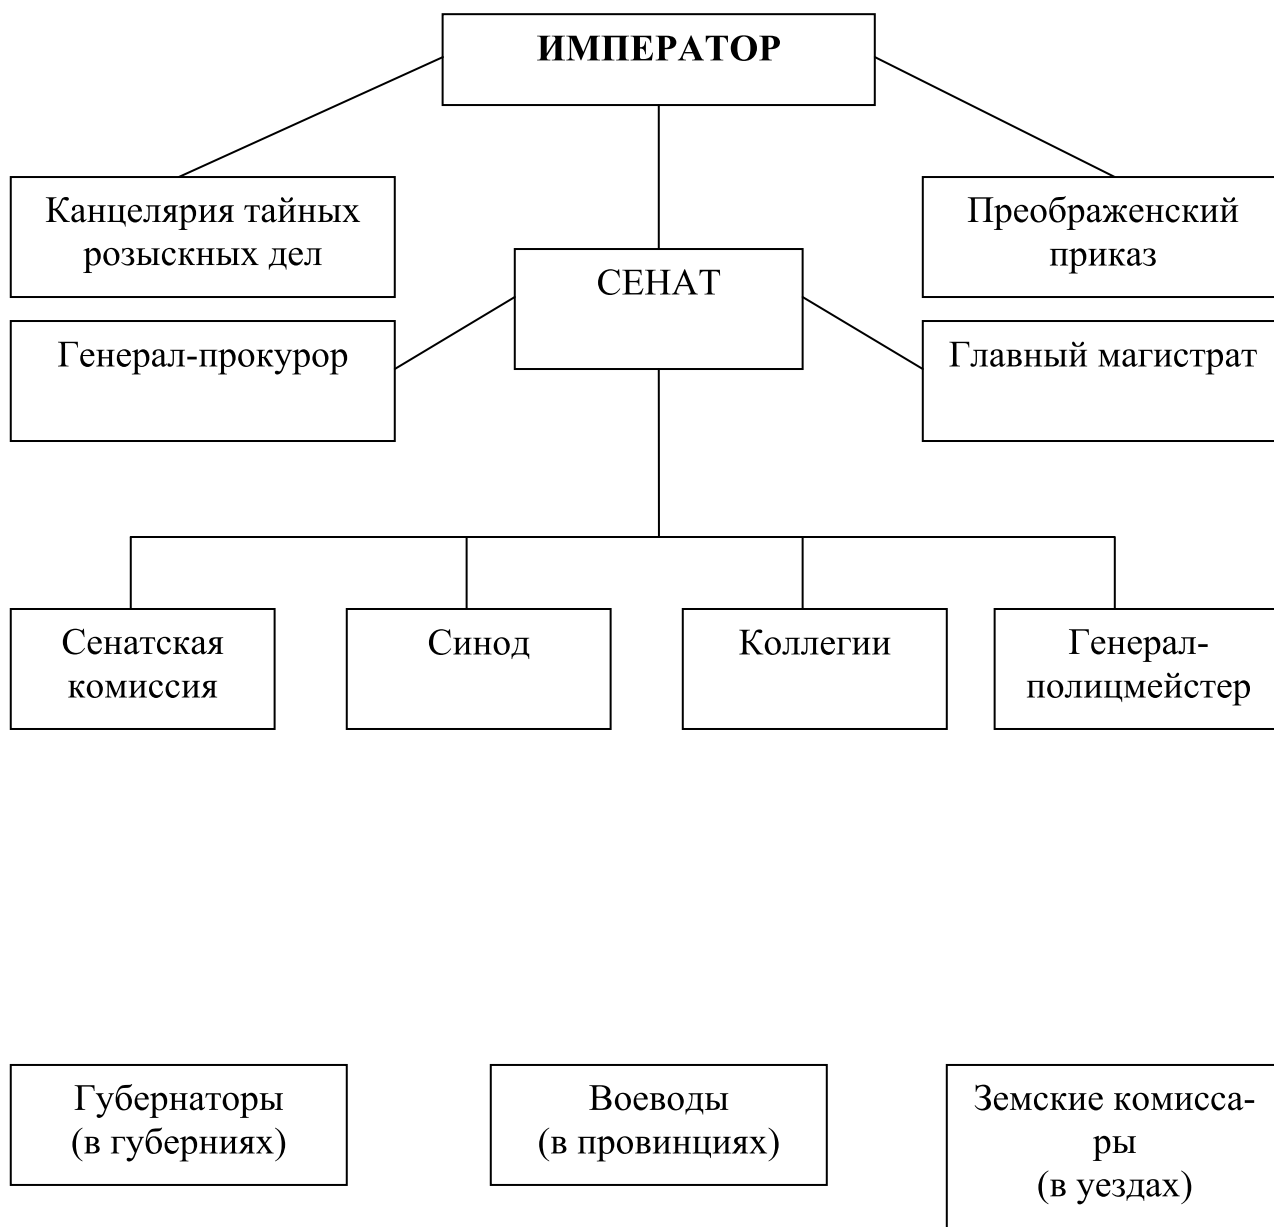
ИМПЕРАТОР

Канцелярия тайных розыскных дел

Преображенский приказ

СЕНАТ

Генерал-прокурор

Главный магистрат

Сенатская комиссия

Синод

Коллегии

Генерал-полицмейстер

Губернаторы (в губерниях)

Воеводы (в провинциях)

Земские комиссары (в уездах)